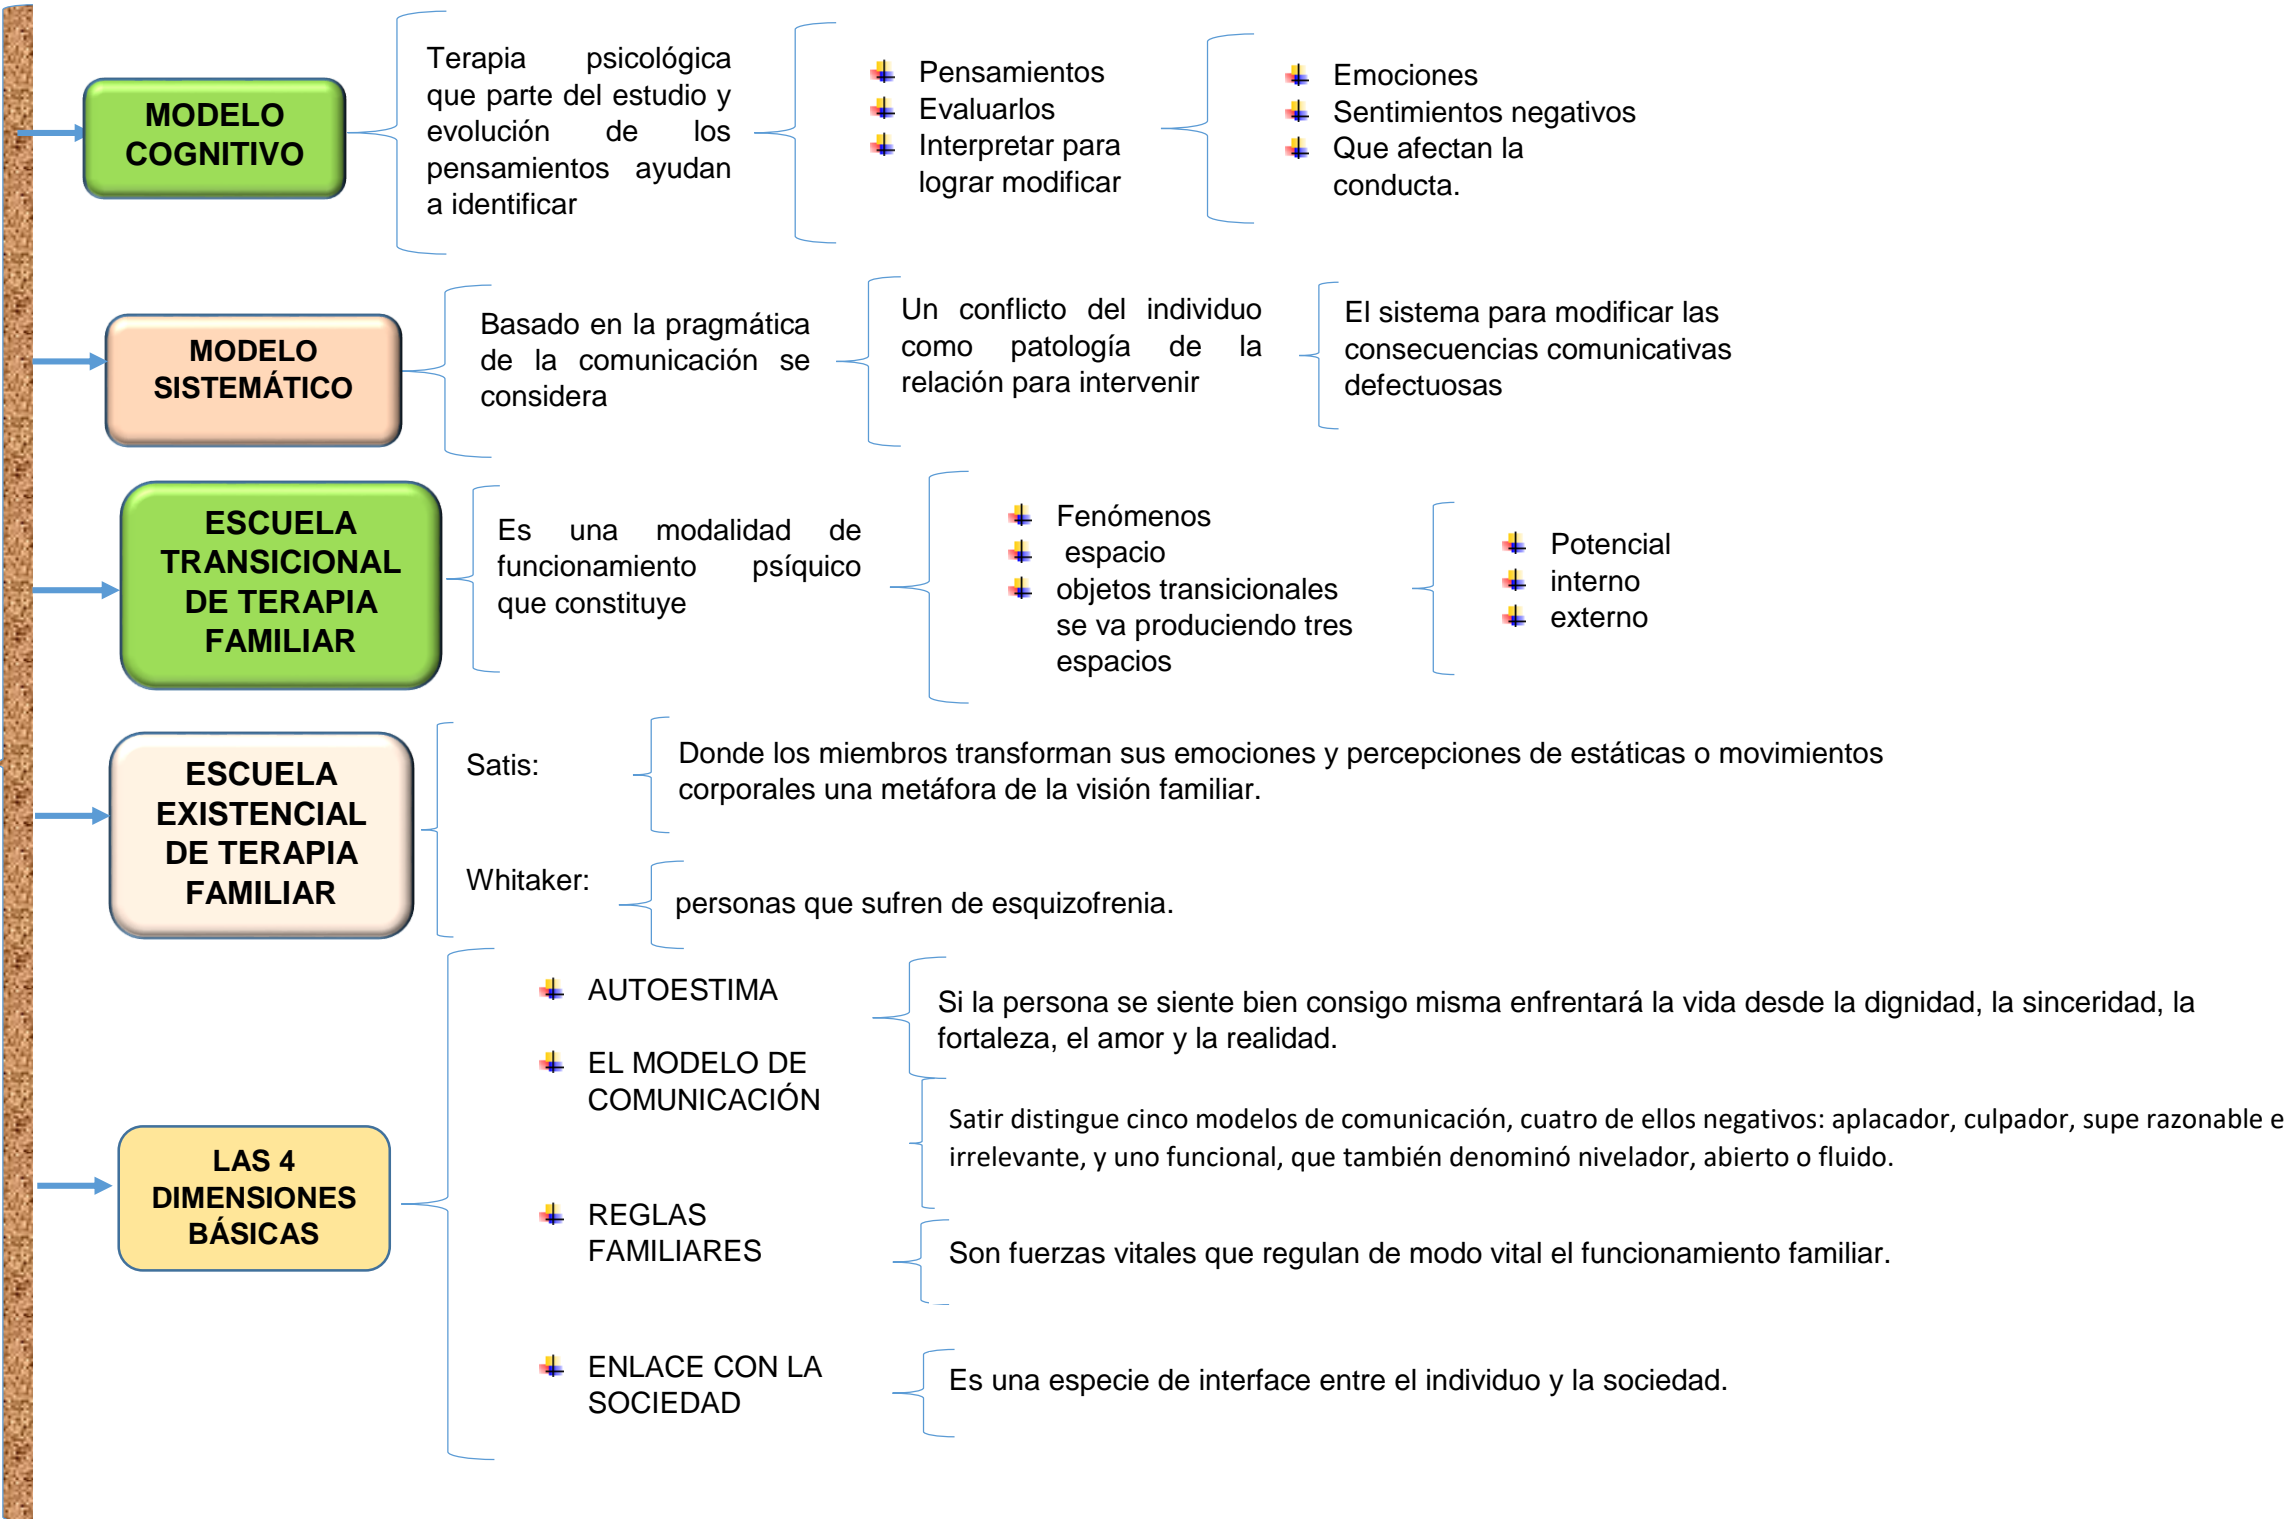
MODELO COGNITIVO

Terapia psicológica que parte del estudio y evolución de los pensamientos ayudan a identificar

Pensamientos
Evaluarlos
Interpretar para lograr modificar

Emociones
Sentimientos negativos
Que afectan la conducta.

MODELO SISTEMÁTICO

Basado en la pragmática de la comunicación se considera

Un conflicto del individuo como patología de la relación para intervenir

El sistema para modificar las consecuencias comunicativas defectuosas

ESCUELA TRANSICIONAL DE TERAPIA FAMILIAR

Es una modalidad de funcionamiento psíquico que constituye

Fenómenos
espacio
objetos transicionales se va produciendo tres espacios

Potencial
interno
externo

ESCUELA EXISTENCIAL DE TERAPIA FAMILIAR

Satis:

Donde los miembros transforman sus emociones y percepciones de estáticas o movimientos corporales una metáfora de la visión familiar.

Whitaker:

personas que sufren de esquizofrenia.

LAS 4 DIMENSIONES BÁSICAS

AUTOESTIMA

Si la persona se siente bien consigo misma enfrentará la vida desde la dignidad, la sinceridad, la fortaleza, el amor y la realidad.

EL MODELO DE COMUNICACIÓN

Satir distingue cinco modelos de comunicación, cuatro de ellos negativos: aplacador, culpador, supe razonable e irrelevante, y uno funcional, que también denominó nivelador, abierto o fluido.

REGLAS FAMILIARES

Son fuerzas vitales que regulan de modo vital el funcionamiento familiar.

ENLACE CON LA SOCIEDAD

Es una especie de interface entre el individuo y la sociedad.